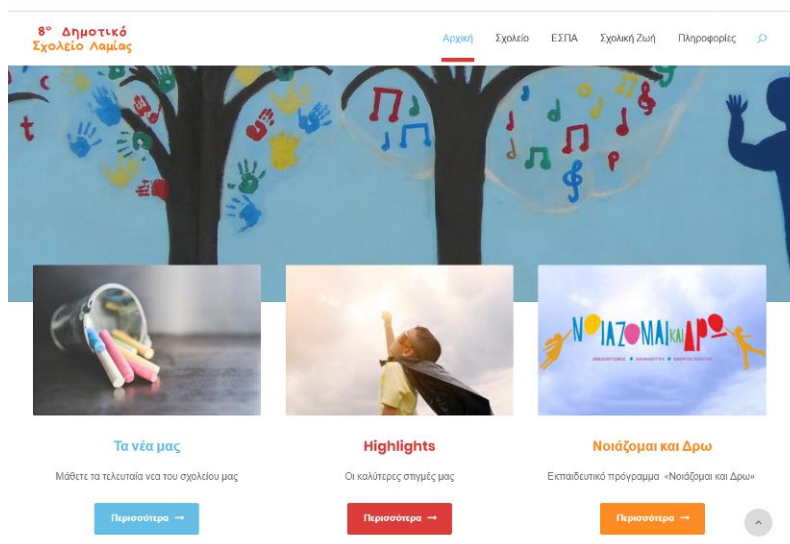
8ο Δημοτικό Σχολείο Λαμίας

Αρχική Σχολείο ΕΣΠΑ Σχολική Ζωή Πληροφορίες

ΝΟΙΑΖΟΜΑΙ ΚΑΙ ΔΡΩ

Τα νέα μας

Μάθετε τα τελευταία νεα του σχολείου μας

Περισσότερα →

Highlights

Οι καλύτερες στιγμές μας

Περισσότερα →

Νοιάζομαι και Δρω

Εκπαιδευτικό πρόγραμμα «Νοιάζομαι και Δρω»

Περισσότερα →